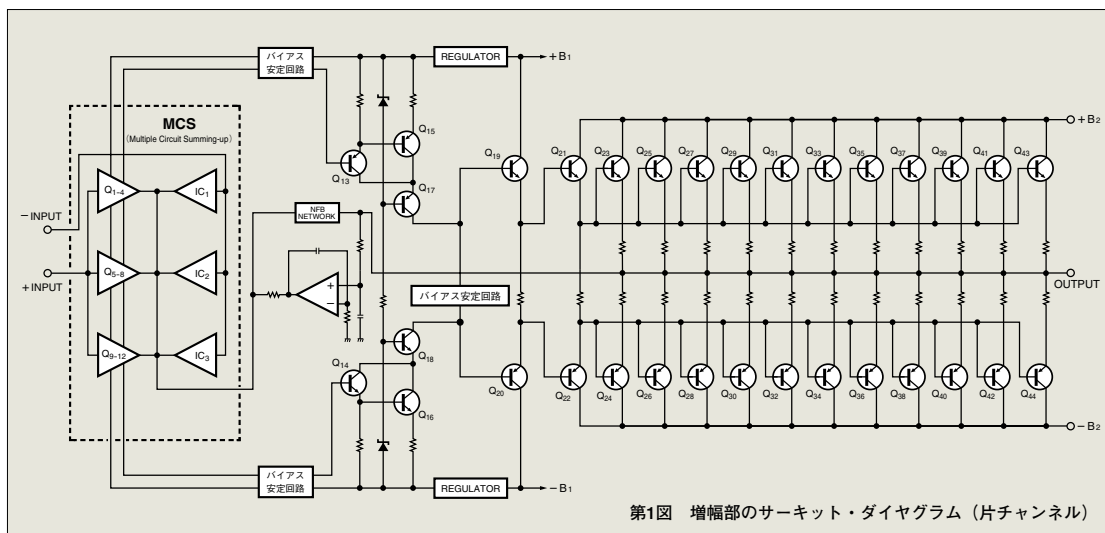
バイアス安定回路

REGULATOR

+B₁

MCS
(Multiple Circuit Summing-up)

$Q_{1-4}$

$IC_1$

−INPUT

+INPUT

$Q_{5-8}$

$IC_2$

$Q_{9-12}$

$IC_3$

$Q_{15}$

$Q_{13}$

$Q_{17}$

NFB NETWORK

$Q_{19}$

$Q_{21}$ $Q_{23}$ $Q_{25}$ $Q_{27}$ $Q_{29}$ $Q_{31}$ $Q_{33}$ $Q_{35}$ $Q_{37}$ $Q_{39}$ $Q_{41}$ $Q_{43}$

+B₂

OUTPUT

バイアス安定回路

$Q_{18}$

$Q_{14}$

$Q_{16}$

$Q_{20}$

$Q_{22}$ $Q_{24}$ $Q_{26}$ $Q_{28}$ $Q_{30}$ $Q_{32}$ $Q_{34}$ $Q_{36}$ $Q_{38}$ $Q_{40}$ $Q_{42}$ $Q_{44}$

−B₂

バイアス安定回路

REGULATOR

−B₁

第1図　増幅部のサーキット・ダイヤグラム（片チャンネル）